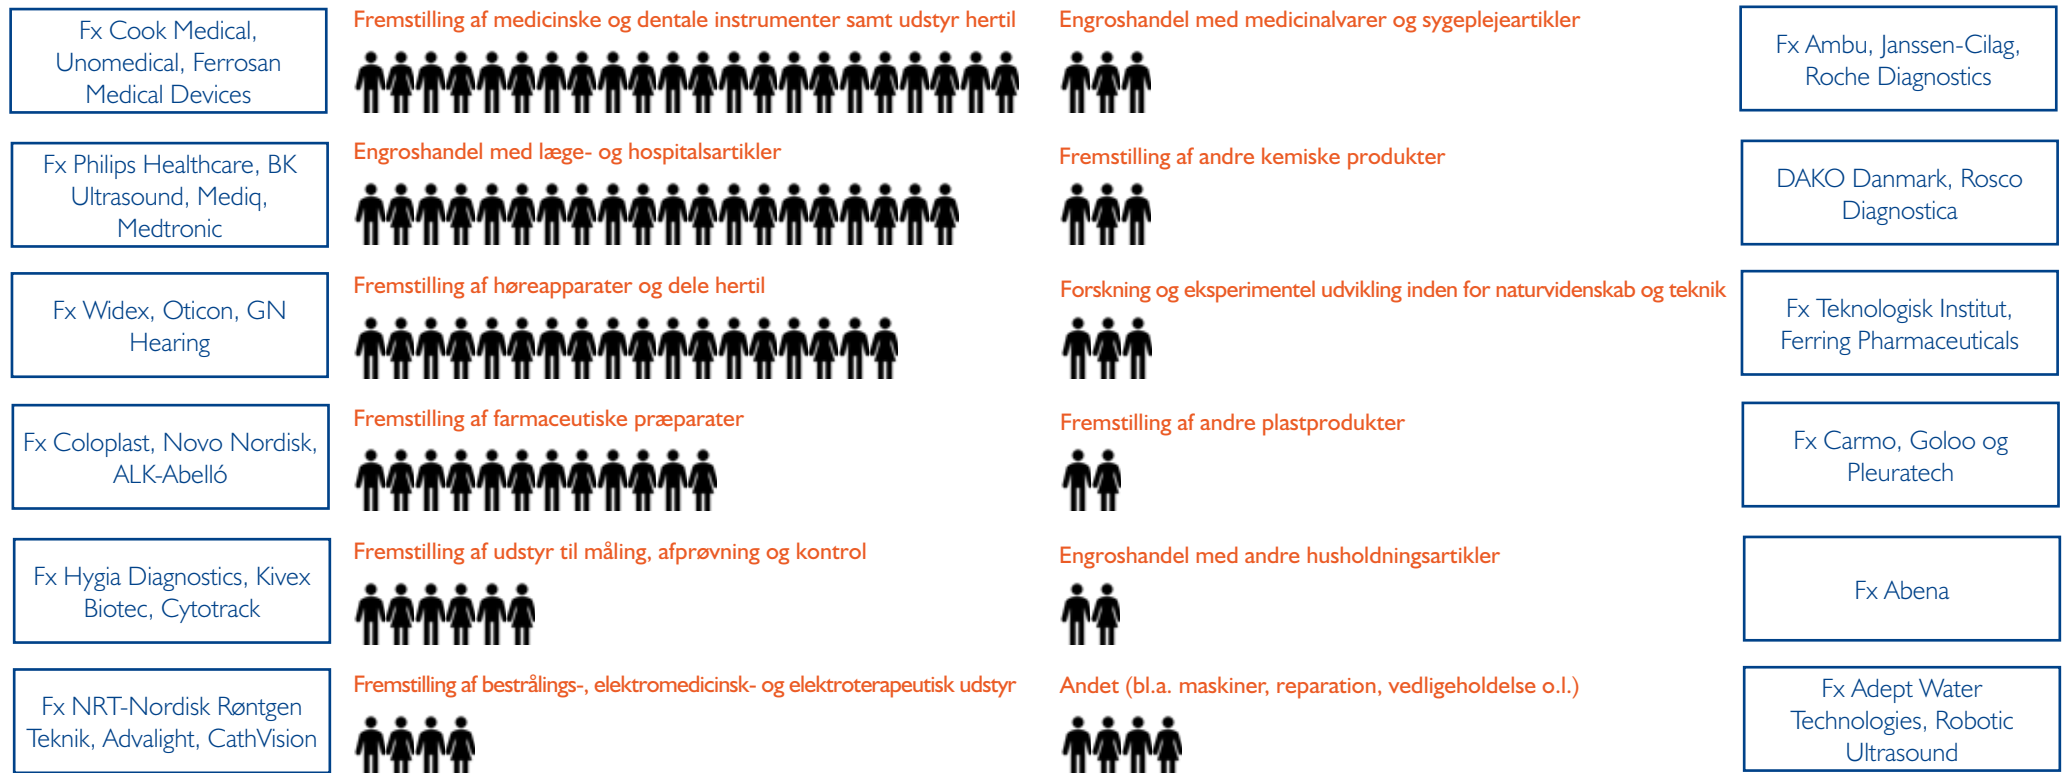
Fx Cook Medical, Unomedical, Ferrosan Medical Devices

Fremstilling af medicinske og dentale instrumenter samt udstyr hertil

Engroshandel med medicinalvarer og sygeplejeartikler

Fx Ambu, Janssen-Cilag, Roche Diagnostics

Fx Philips Healthcare, BK Ultrasound, Mediq, Medtronic

Engroshandel med læge- og hospitalsartikler

Fremstilling af andre kemiske produkter

DAKO Danmark, Rosco Diagnostica

Fx Widex, Oticon, GN Hearing

Fremstilling af høreapparater og dele hertil

Forskning og eksperimentel udvikling inden for naturvidenskab og teknik

Fx Teknologisk Institut, Ferring Pharmaceuticals

Fx Coloplast, Novo Nordisk, ALK-Abelló

Fremstilling af farmaceutiske præparater

Fremstilling af andre plastprodukter

Fx Carmo, Goloo og Pleuratech

Fx Hygia Diagnostics, Kivex Biotec, Cytotrack

Fremstilling af udstyr til måling, afprøvning og kontrol

Engroshandel med andre husholdningsartikler

Fx Abena

Fx NRT-Nordisk Røntgen Teknik, Advalight, CathVision

Fremstilling af bestrålings-, elektromedicinsk- og elektroterapeutisk udstyr

Andet (bl.a. maskiner, reparation, vedligeholdelse o.l.)

Fx Adept Water Technologies, Robotic Ultrasound